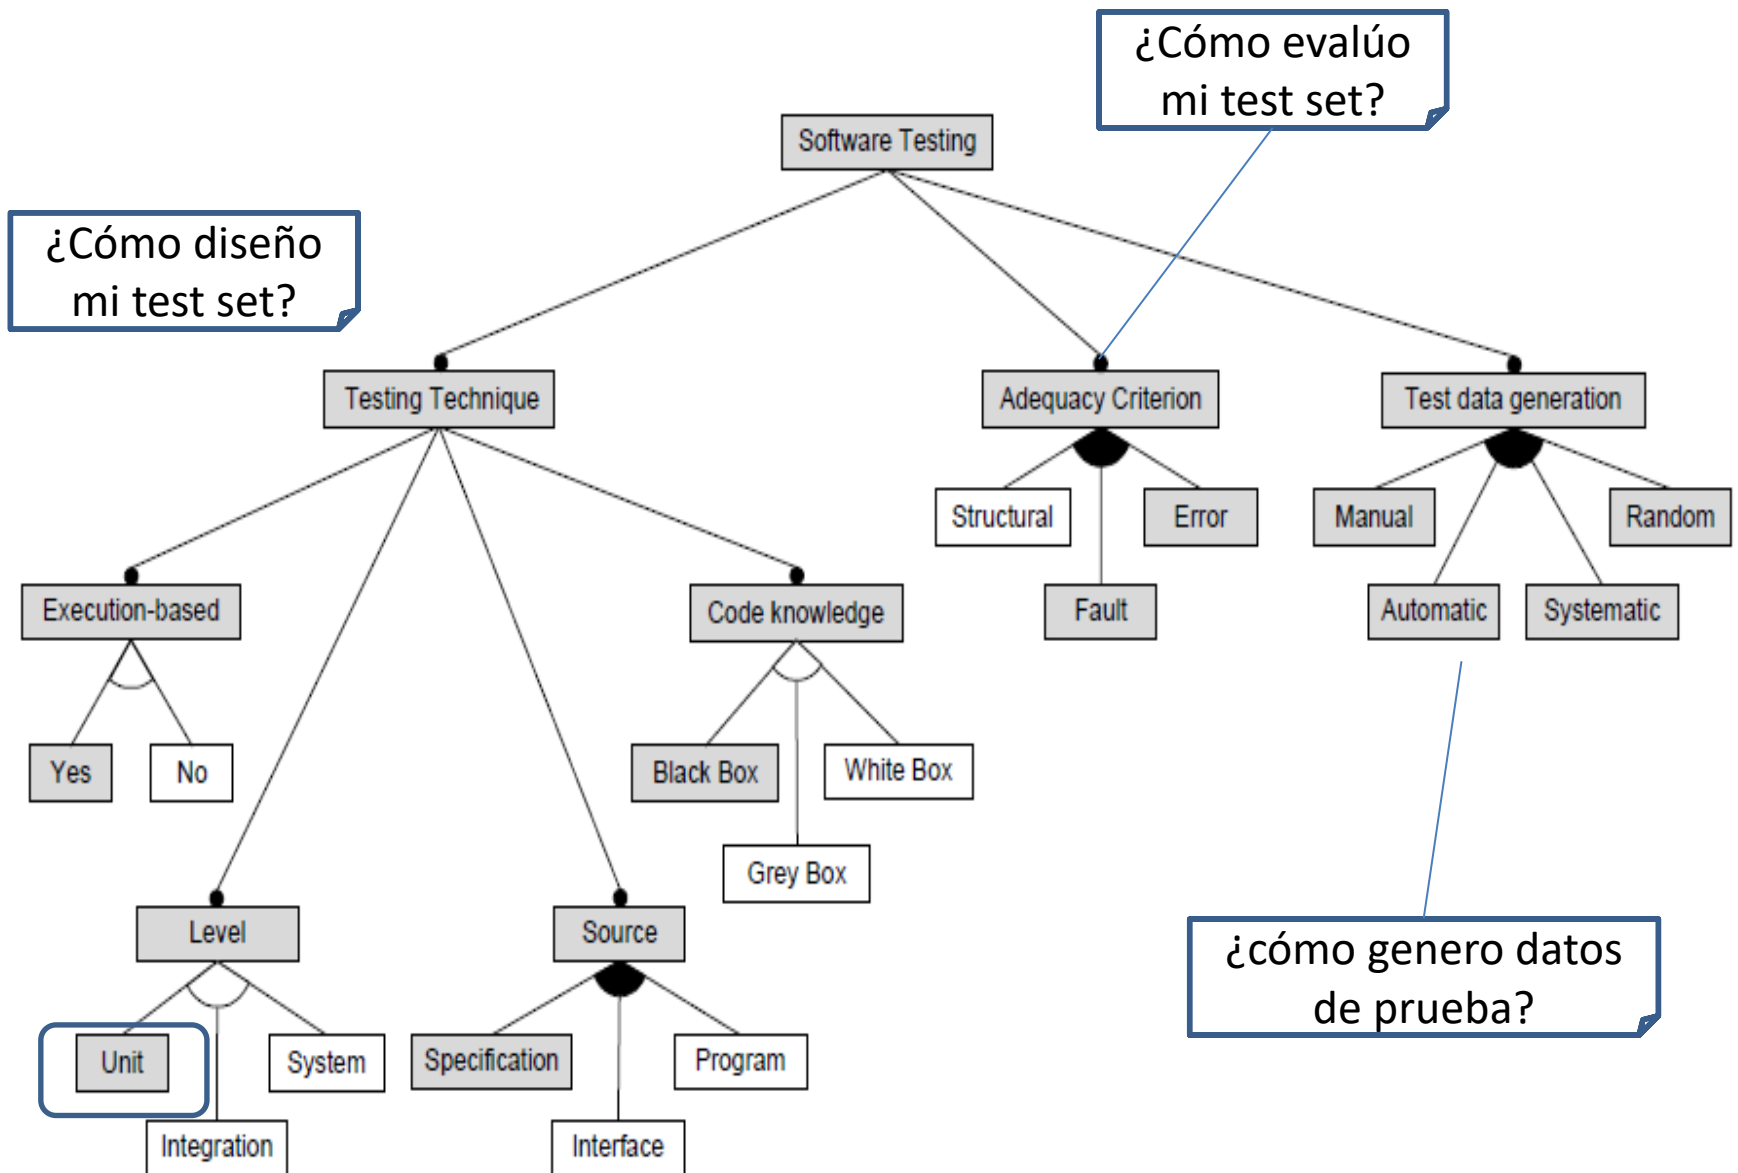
¿Cómo evalúo mi test set?

Software Testing

¿Cómo diseño mi test set?

Testing Technique

Adequacy Criterion

Test data generation

Structural

Error

Fault

Manual

Random

Automatic

Systematic

Execution-based

Yes

No

Code knowledge

Black Box

White Box

Grey Box

Level

Unit

System

Integration

Source

Specification

Program

Interface

¿cómo genero datos de prueba?